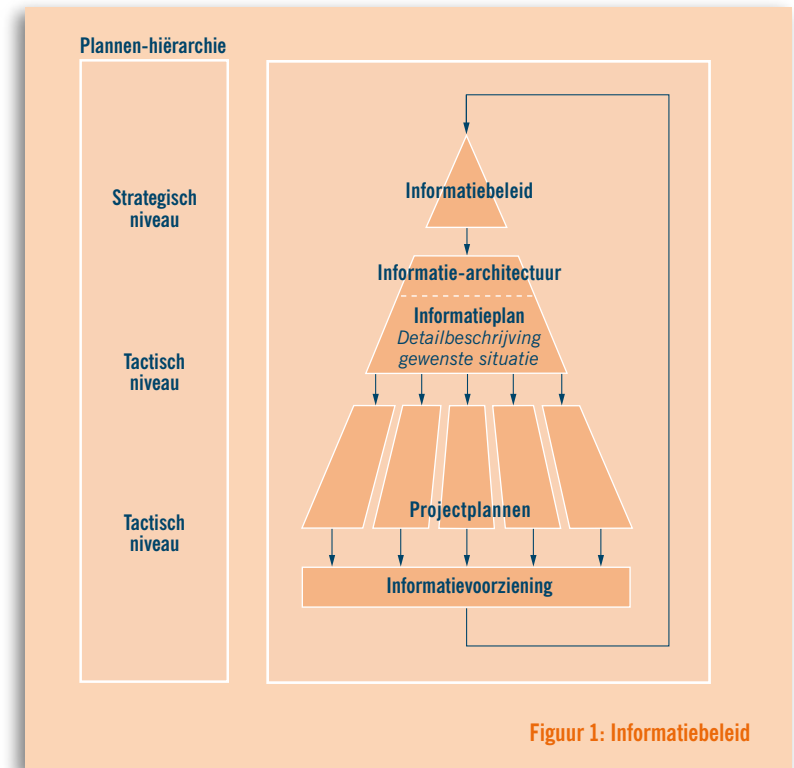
Plannen-hiërarchie

Strategisch niveau

Tactisch niveau

Tactisch niveau

Informatiebeleid

Informatie-architectuur

Informatieplan
Detailbeschrijving gewenste situatie

Projectplannen

Informatievoorziening

Figuur 1: Informatiebeleid